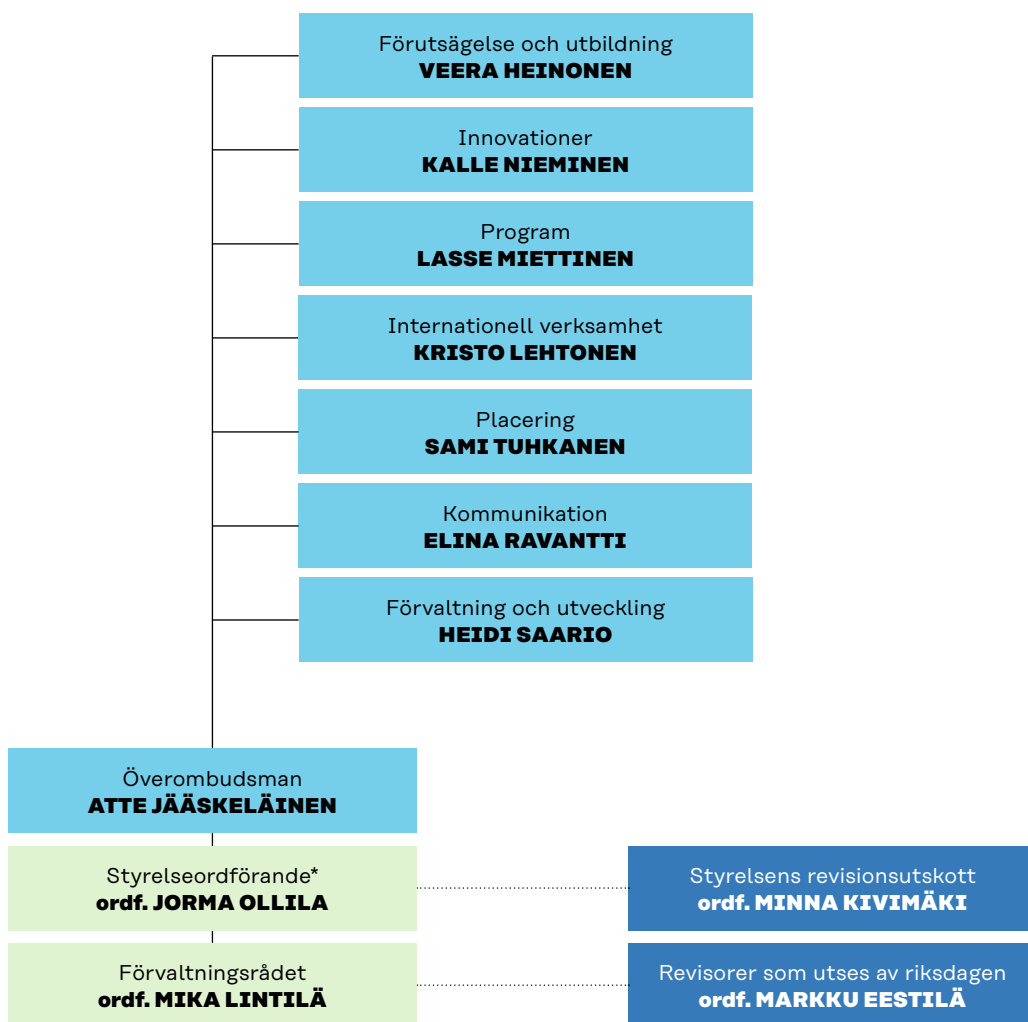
Förutsägelse och utbildning
**VEERA HEINONEN**

Innovationer
**KALLE NIEMINEN**

Program
**LASSE MIETTINEN**

Internationell verksamhet
**KRISTO LEHTONEN**

Placering
**SAMI TUHKANEN**

Kommunikation
**ELINA RAVANTTI**

Förvaltning och utveckling
**HEIDI SAARIO**

Överombudsman
**ATTE JÄÄSKELÄINEN**

Styrelseordförande*
**ordf. JORMA OLLILA**

Förvaltningsrådet
**ordf. MIKA LINTILÄ**

Styrelsens revisionsutskott
**ordf. MINNA KIVIMÄKI**

Revisorer som utses av riksdagen
**ordf. MARKKU EESTILÄ**